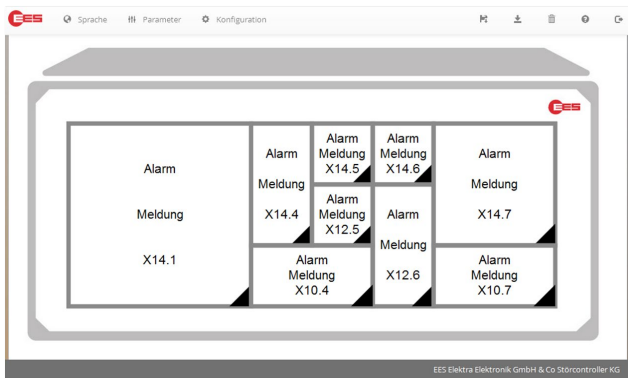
EES Sprache Parameter Konfiguration

EES

Alarm

Meldung

X14.1

Alarm

Meldung

X14.4

Alarm Meldung X14.5

Alarm Meldung X12.5

Alarm Meldung X14.6

Alarm

Meldung

X12.6

Alarm

Meldung

X14.7

Alarm Meldung X10.4

Alarm Meldung X10.7

EES Elektra Elektronik GmbH & Co Störcontroller KG